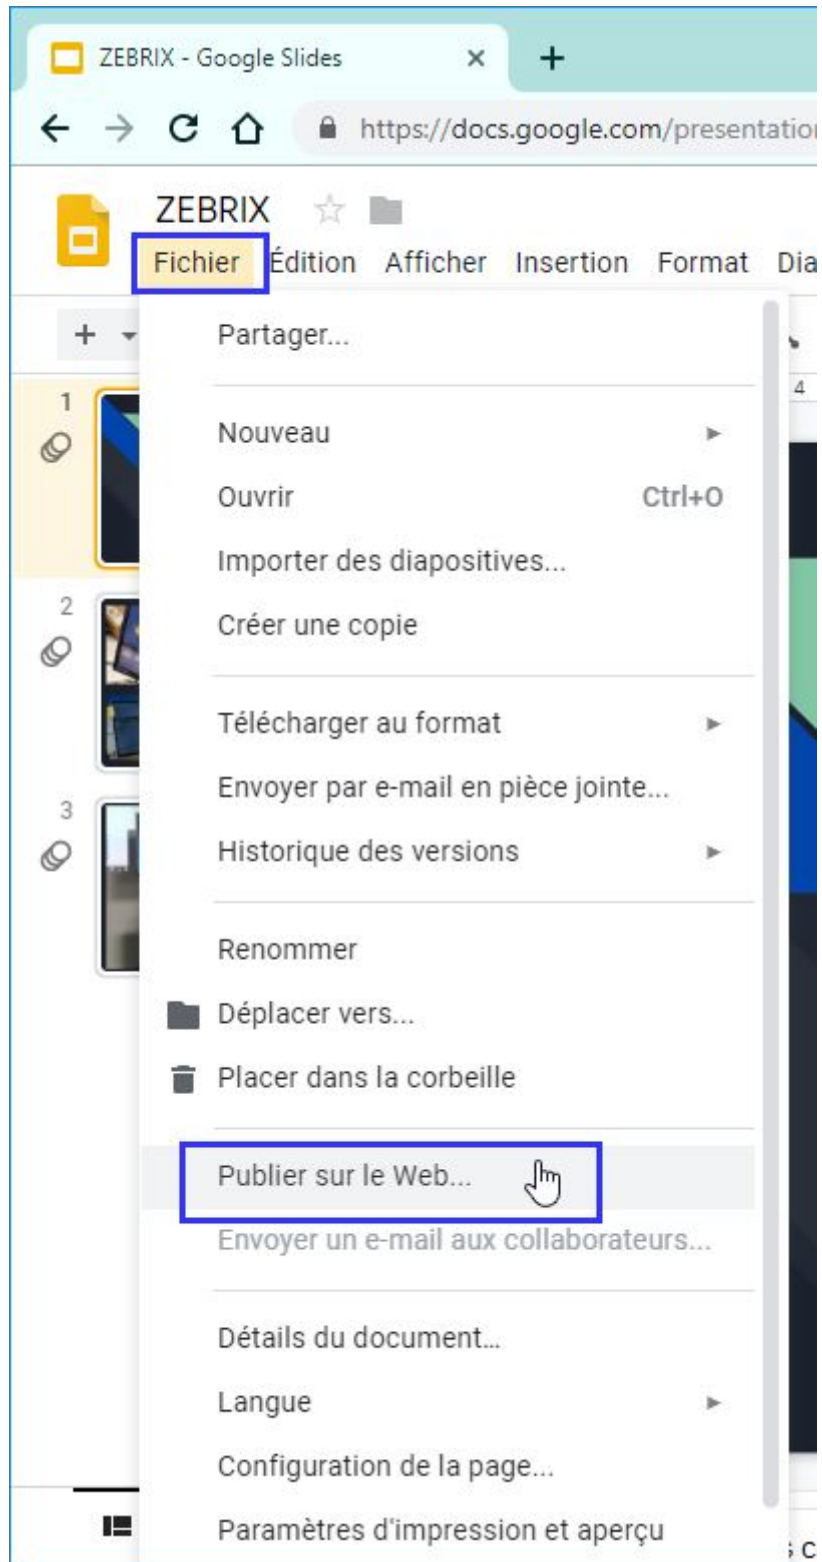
ZEBRIX - Google Slides ×
+
https://docs.google.com/presentatio

ZEBRIX
Fichier Édition Afficher Insertion Format Dia

+
1
2
3
4

Partager...

Nouveau
Ouvrir Ctrl+O
Importer des diapositives...
Créer une copie

Télécharger au format
Envoyer par e-mail en pièce jointe...
Historique des versions

Renommer
Déplacer vers...
Placer dans la corbeille

Publier sur le Web...
Envoyer un e-mail aux collaborateurs...

Détails du document...
Langue
Configuration de la page...
Paramètres d'impression et aperçu